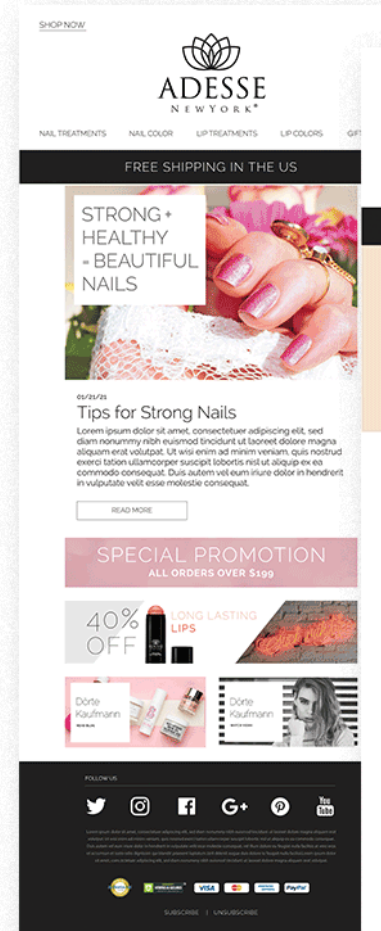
SHOP NOW

ADESSE
NEW YORK®

NAIL TREATMENTS NAIL COLOR LIP TREATMENTS LIP COLORS GIF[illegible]

FREE SHIPPING IN THE US

STRONG + HEALTHY = BEAUTIFUL NAILS

01/21/21

Tips for Strong Nails

Lorem ipsum dolor sit amet, consectetuer adipiscing elit, sed diam nonummy nibh euismod tincidunt ut laoreet dolore magna aliquam erat volutpat. Ut wisi enim ad minim veniam, quis nostrud exerci tation ullamcorper suscipit lobortis nisl ut aliquip ex ea commodo consequat. Duis autem vel eum iriure dolor in hendrerit in vulputate velit esse molestie consequat.

READ MORE

SPECIAL PROMOTION
ALL ORDERS OVER $199

40% OFF

LONG LASTING LIPS

Dörte Kaufmann
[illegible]

Dörte Kaufmann
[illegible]

FOLLOW US

G+

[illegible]

SUBSCRIBE | UNSUBSCRIBE